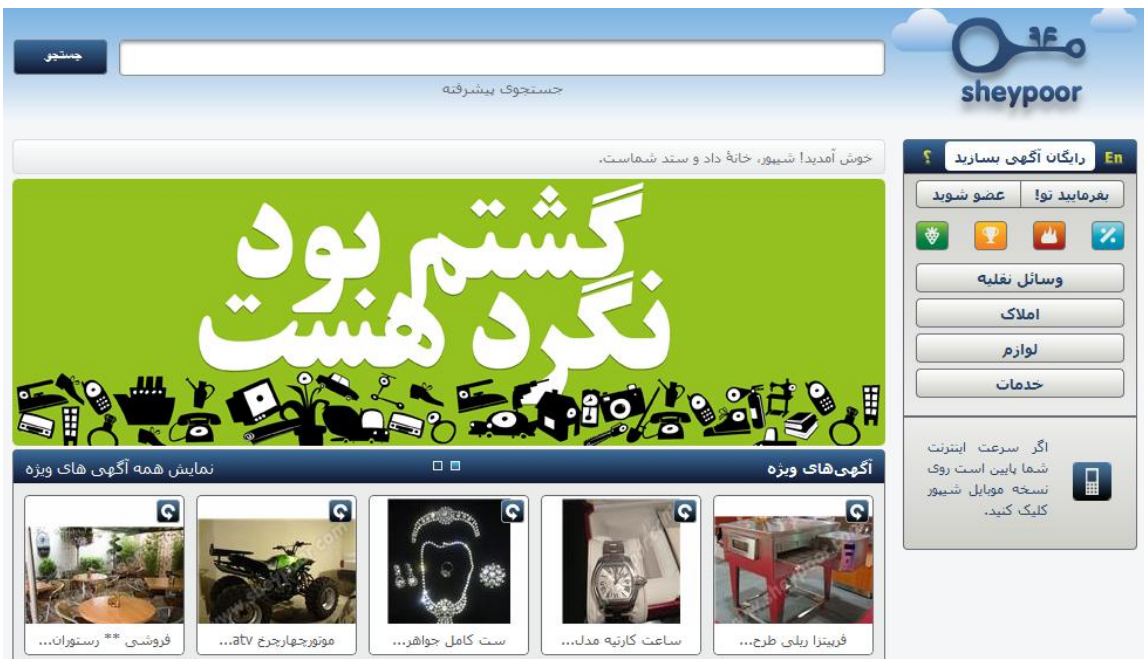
sheypoor

جستجو

جستجوی پیشرفته

En رایگان آگهی بسازید ؟

بفرمایید تو! عضو شوید

وسائل نقلیه

املاک

لوازم

خدمات

اگر سرعت اینترنت شما پایین است روی نسخه موبایل شیپور کلیک کنید.

خوش آمدید! شیپور، خانهٔ داد و ستد شماست.

گشتم بود نگرد هست

آگهی‌های ویژه

نمایش همه آگهی های ویژه

فرپیتزا ریلی طرح...

ساعت کارتیه مدل...

ست کامل جواهر...

موتورچهارچرخ atv...

فروشی ** رستوران...